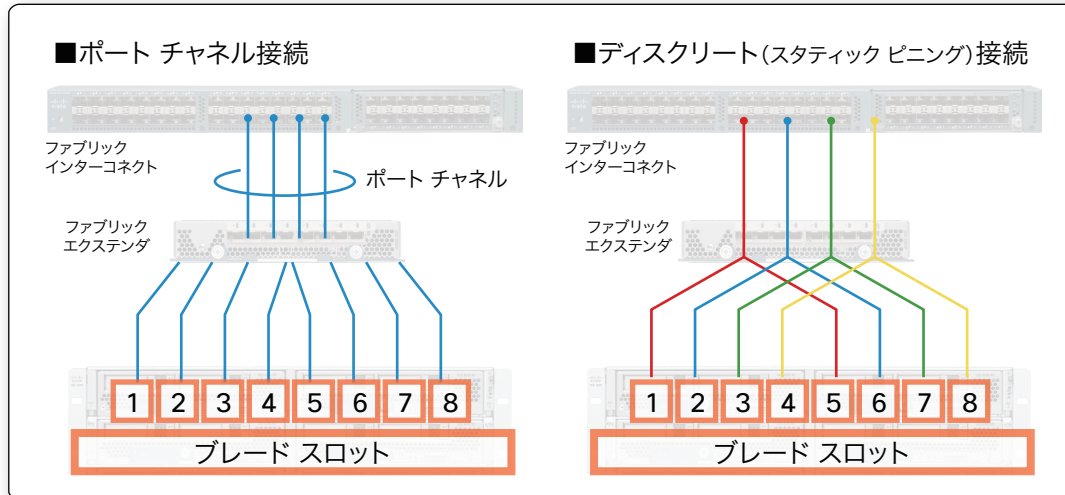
■ポート チャネル接続

ファブリック
インターコネクト

ポート チャネル

ファブリック
エクステンダ

1 2 3 4 5 6 7 8

ブレード スロット

■ディスクリート(スタティック ピニング)接続

ファブリック
インターコネクト

ファブリック
エクステンダ

1 2 3 4 5 6 7 8

ブレード スロット